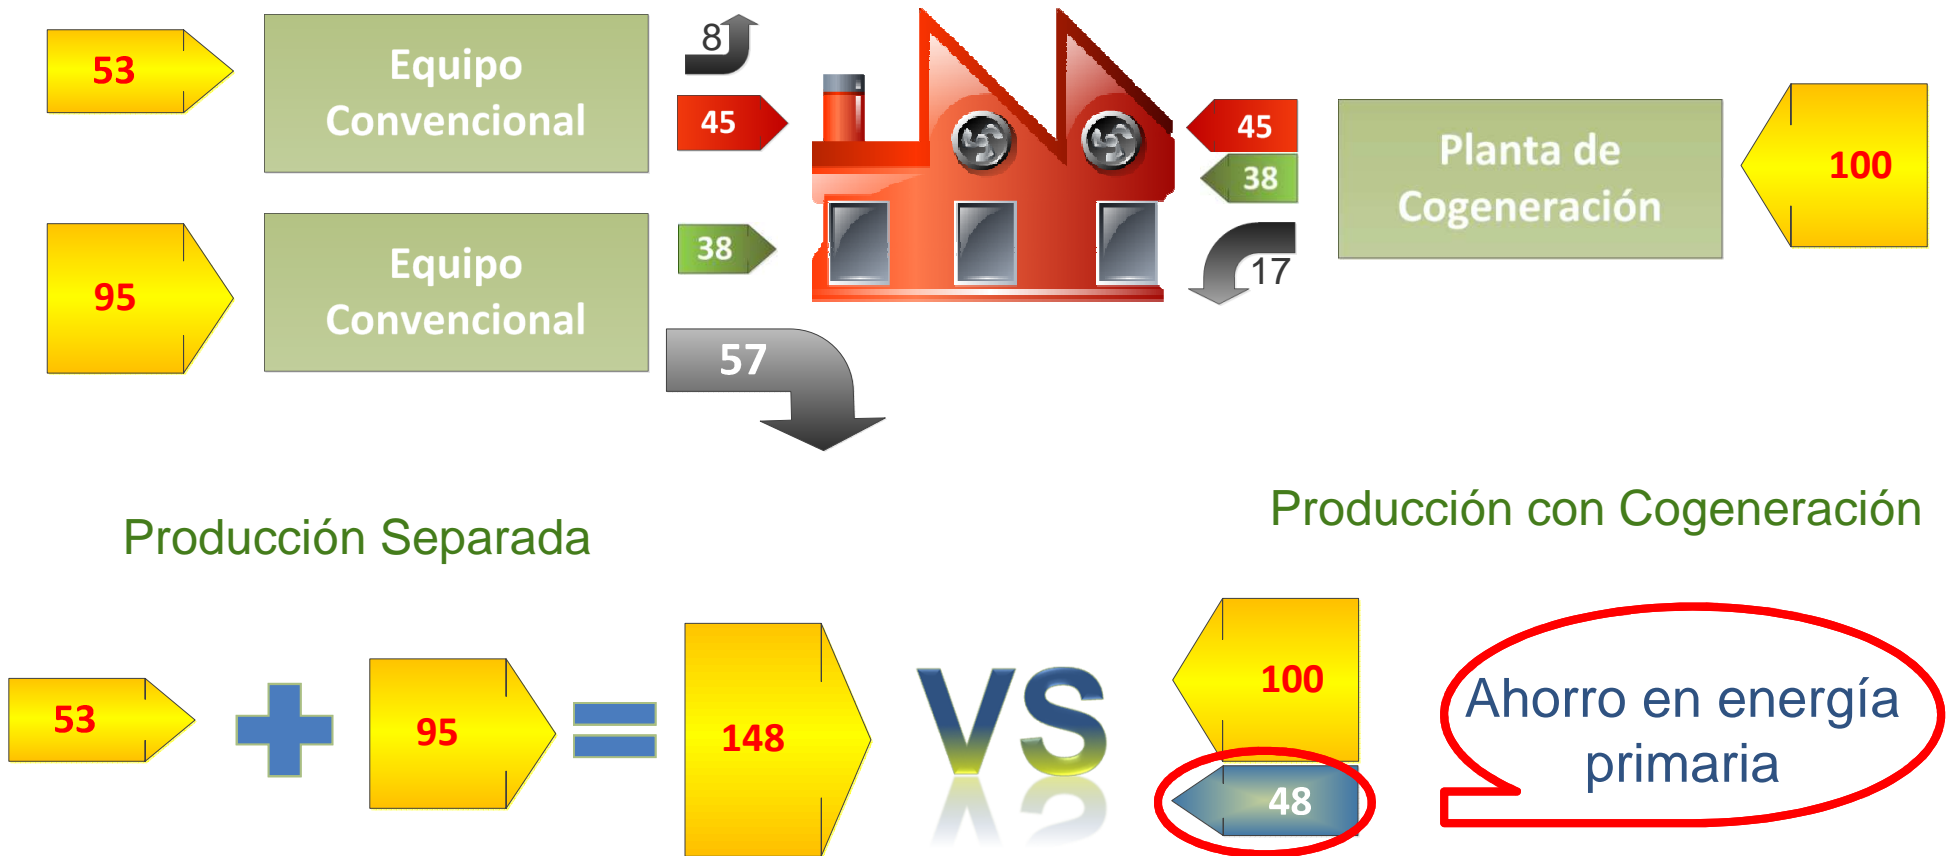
53

Equipo Convencional

8

45

45

38

Planta de Cogeneración

100

95

Equipo Convencional

38

17

57

Producción Separada

Producción con Cogeneración

53

95

148

VS

100

48

Ahorro en energía primaria